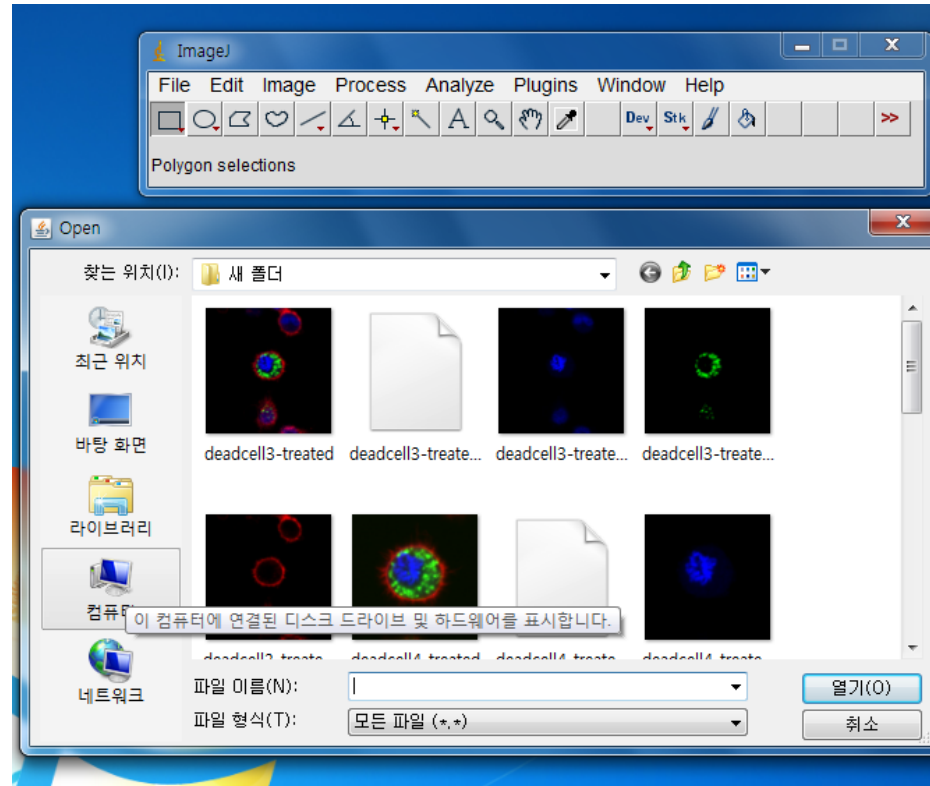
ImageJ

File Edit Image Process Analyze Plugins Window Help

Dev Stk >>

Polygon selections

Open

찾는 위치(I): 새 폴더

최근 위치

바탕 화면

라이브러리

컴퓨터

이 컴퓨터에 연결된 디스크 드라이브 및 하드웨어를 표시합니다.

네트워크

deadcell3-treated deadcell3-treate... deadcell3-treate... deadcell3-treate...

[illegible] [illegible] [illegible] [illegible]

파일 이름(N):

파일 형식(T): 모든 파일 (*.*)

열기(O)

취소